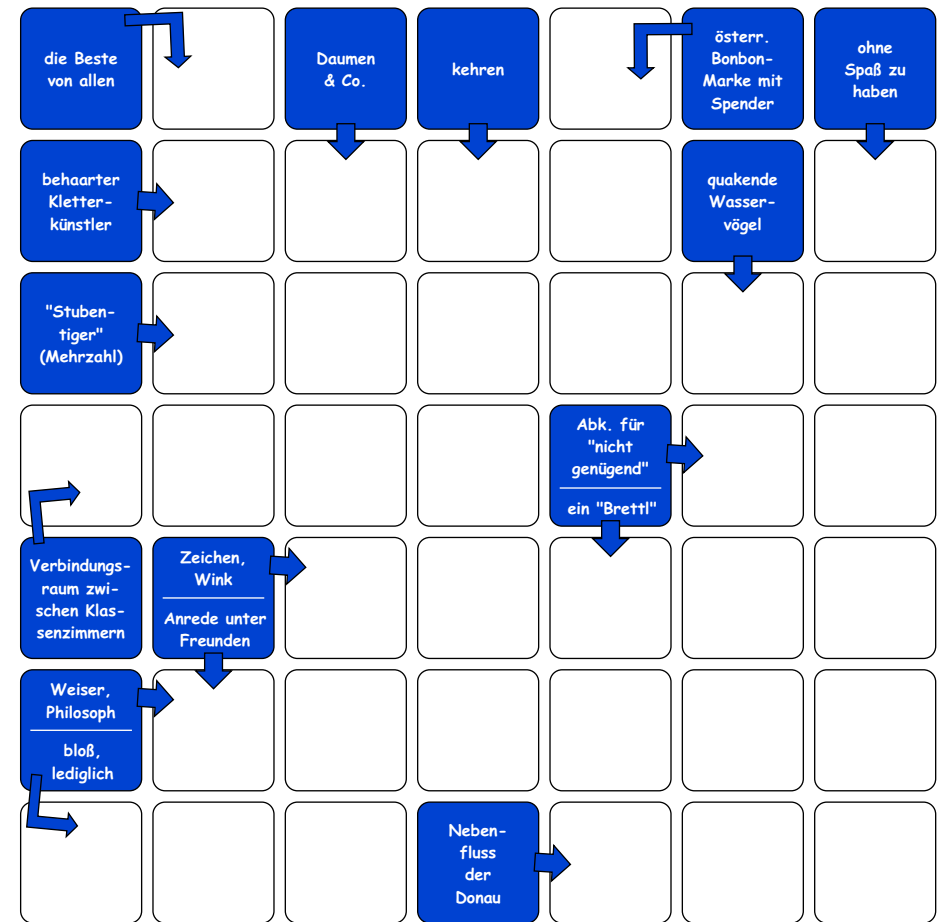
die Beste von allen

Daumen & Co.

kehren

österr. Bonbon-Marke mit Spender

ohne Spaß zu haben

behaarter Kletterkünstler

quakende Wasservögel

"Stubentiger" (Mehrzahl)

Abk. für "nicht genügend"

ein "Brettl"

Verbindungsraum zwischen Klassenzimmern

Zeichen, Wink

Anrede unter Freunden

Weiser, Philosoph

bloß, lediglich

Nebenfluss der Donau